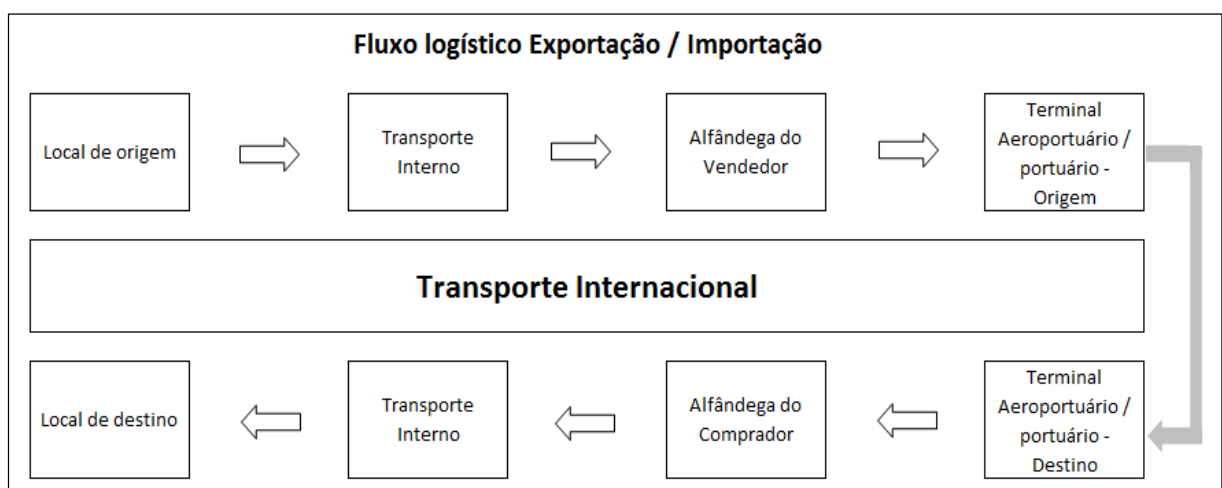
Fluxo logístico Exportação / Importação

Local de origem

Transporte Interno

Alfândega do Vendedor

Terminal Aeroportuário / portuário - Origem

Transporte Internacional

Terminal Aeroportuário / portuário - Destino

Alfândega do Comprador

Transporte Interno

Local de destino